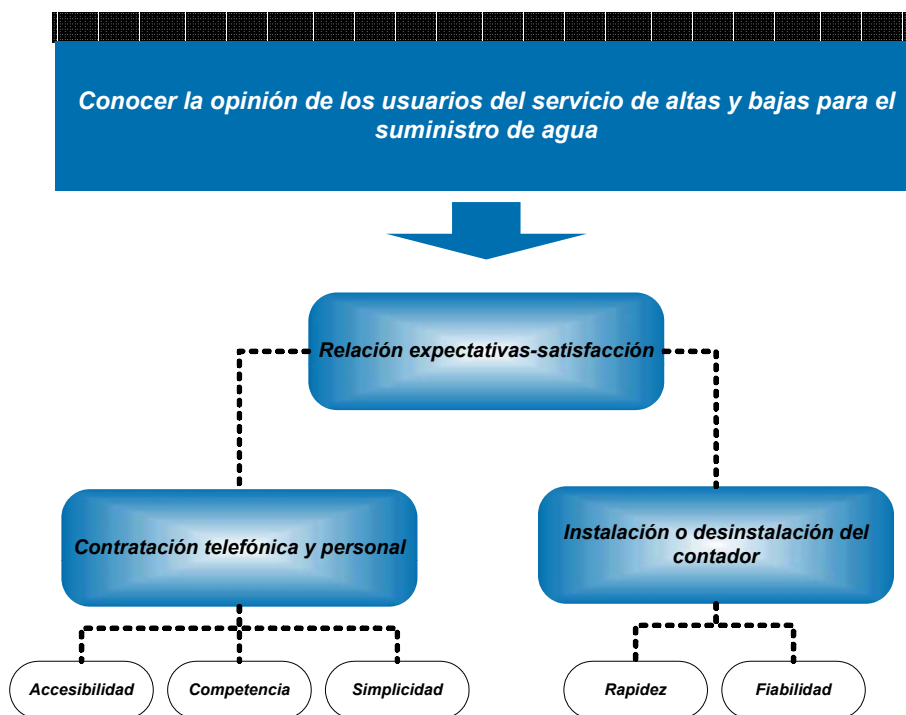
Conocer la opinión de los usuarios del servicio de altas y bajas para el suministro de agua

Relación expectativas-satisfacción

Contratación telefónica y personal

Instalación o desinstalación del contador

Accesibilidad

Competencia

Simplicidad

Rapidez

Fiabilidad